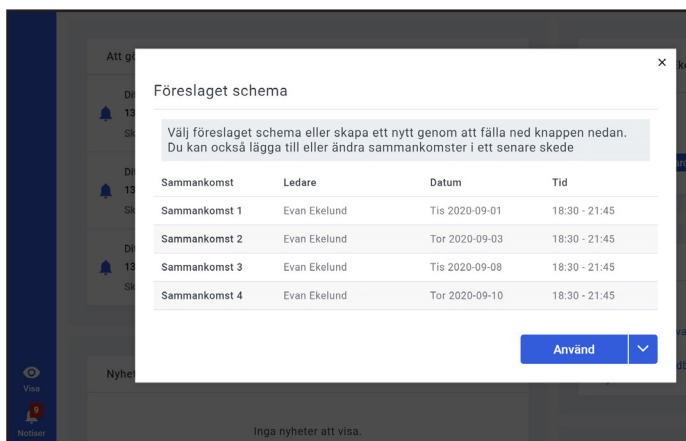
Att gö

Di
13
Sk

Di
13
Sk

Di
13
Sk

Nyhet

Inga nyheter att visa.

Visa

9
Notiser

×

Föreslaget schema

Välj föreslaget schema eller skapa ett nytt genom att fälla ned knappen nedan. Du kan också lägga till eller ändra sammankomster i ett senare skede

| Sammankomst | Ledare | Datum | Tid |
|---|---|---|---|
| Sammankomst 1 | Evan Ekelund | Tis 2020-09-01 | 18:30 - 21:45 |
| Sammankomst 2 | Evan Ekelund | Tor 2020-09-03 | 18:30 - 21:45 |
| Sammankomst 3 | Evan Ekelund | Tis 2020-09-08 | 18:30 - 21:45 |
| Sammankomst 4 | Evan Ekelund | Tor 2020-09-10 | 18:30 - 21:45 |

Använd